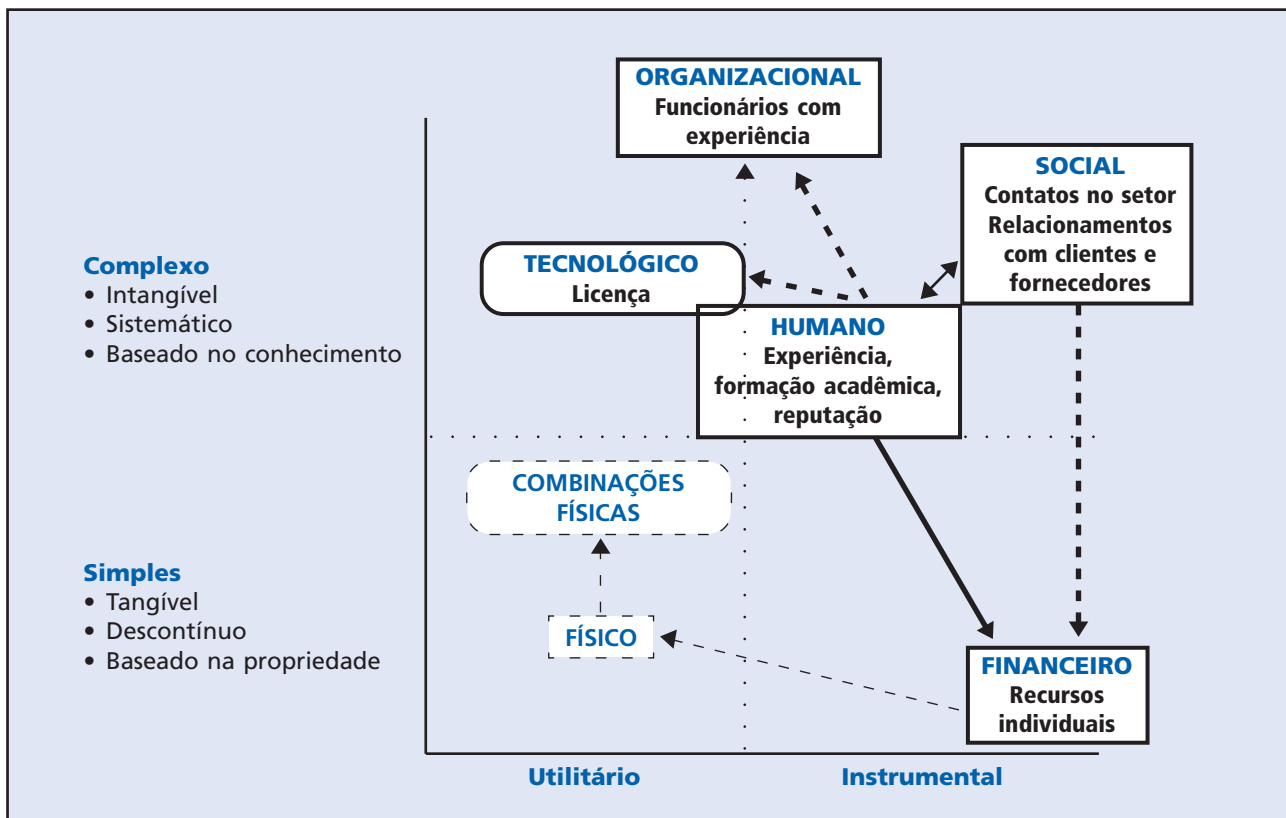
ORGANIZACIONAL
Funcionários com experiência

SOCIAL
Contatos no setor
Relacionamentos com clientes e fornecedores

Complexo
• Intangível
• Sistemático
• Baseado no conhecimento

TECNOLÓGICO
Licença

HUMANO
Experiência, formação acadêmica, reputação

COMBINAÇÕES FÍSICAS

Simples
• Tangível
• Descontínuo
• Baseado na propriedade

FÍSICO

FINANCEIRO
Recursos individuais

Utilitário

Instrumental